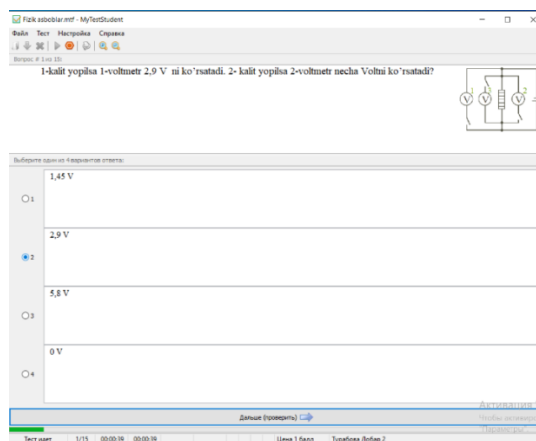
Fizik asboblar.mtf - MyTestStudent

Файл Тест Настройка Справка

Вопрос # 1 из 15:

1-kalit yopilsa 1-voltmetr 2,9 V ni ko'rsatadi. 2- kalit yopilsa 2-voltmetr necha Voltni ko'rsatadi?

V V V

1 2

Выберите один из 4 вариантов ответа:

1

1,45 V

2

2,9 V

3

5,8 V

4

0 V

Дальше (проверить)

Активация
Чтобы активиров
"Параметры".

Тест идет 1/15 00:00:39 00:00:39 Цена 1 балл Турабова Лобар 2